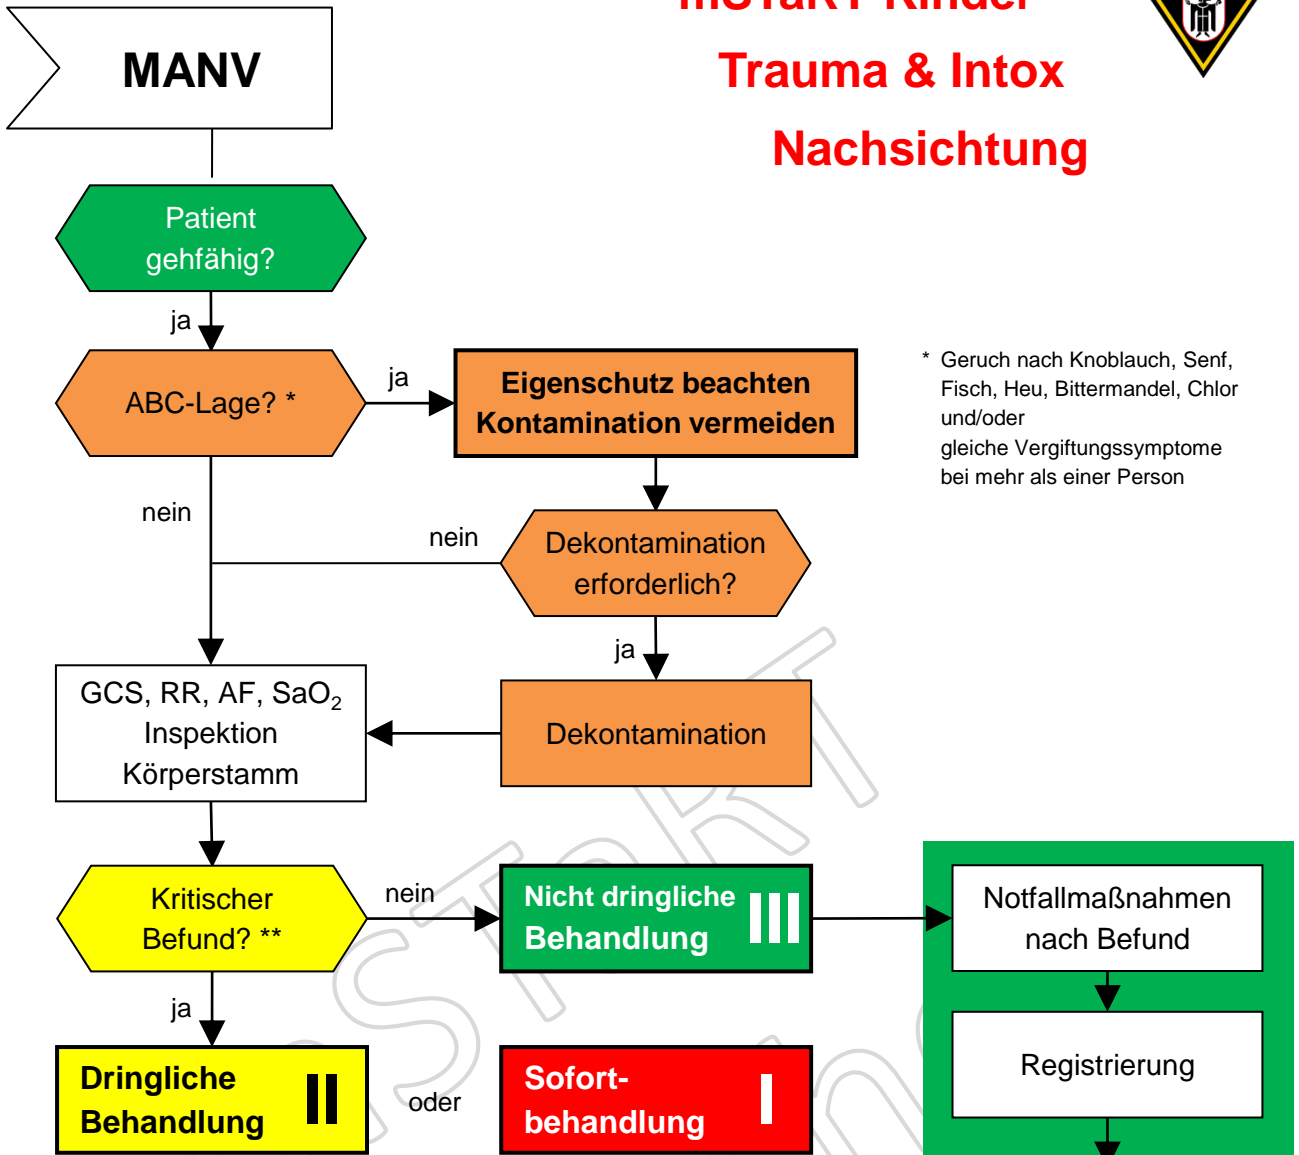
MANV

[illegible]

Trauma & Intox

Nachsichtung

Patient gehfähig?

ja

ABC-Lage? *

ja

Eigenschutz beachten
Kontamination vermeiden

* Geruch nach Knoblauch, Senf, Fisch, Heu, Bittermandel, Chlor und/oder
gleiche Vergiftungssymptome bei mehr als einer Person

nein

nein

Dekontamination erforderlich?

ja

GCS, RR, AF, $SaO_2$
Inspektion
Körperstamm

Dekontamination

Kritischer Befund? **

nein

Nicht dringliche Behandlung III

Notfallmaßnahmen nach Befund

ja

Registrierung

Dringliche Behandlung II

oder

Sofort-behandlung I